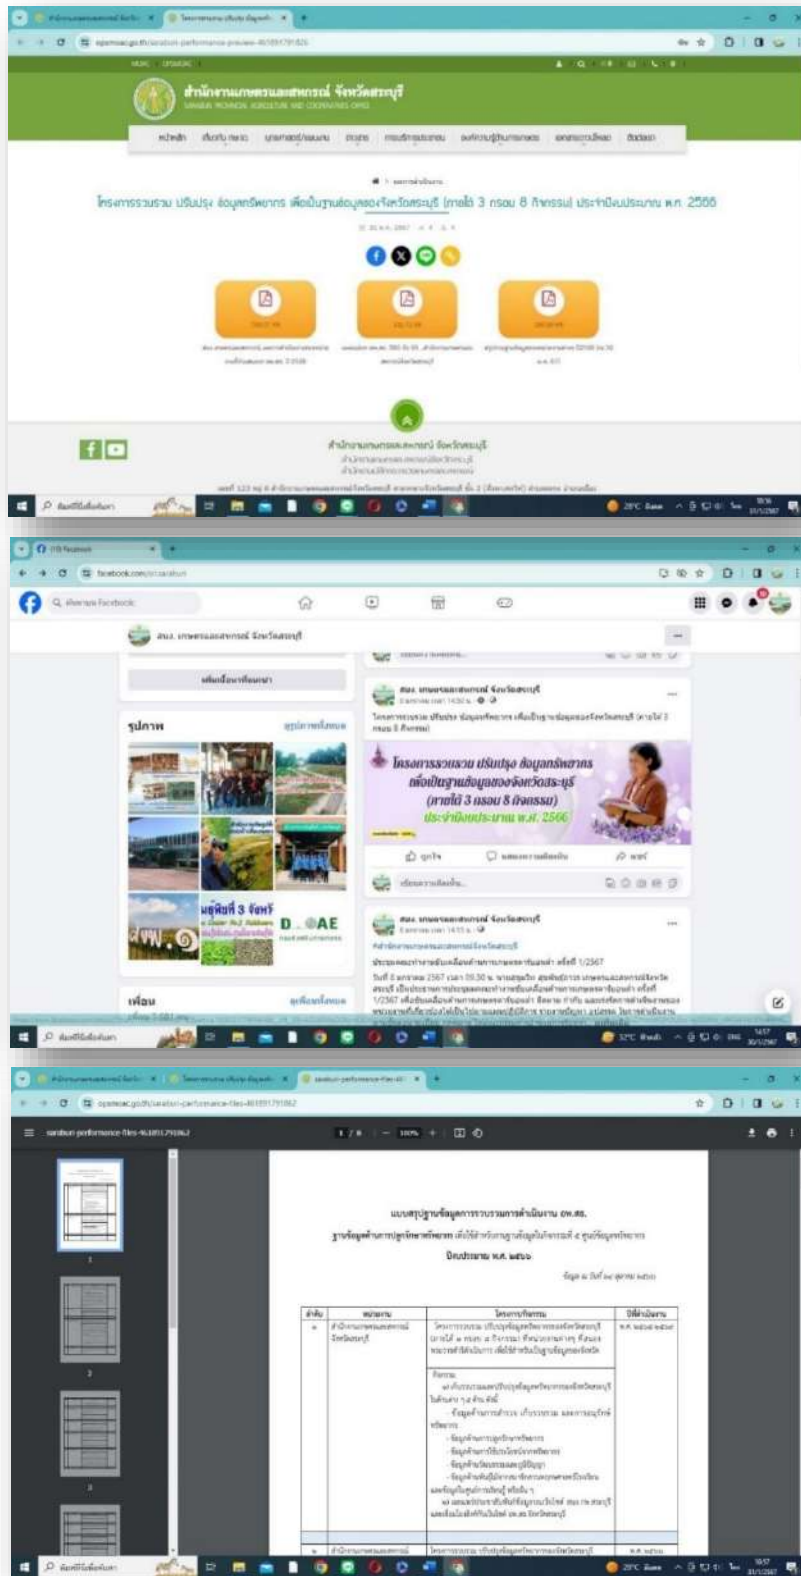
สำนักงานเกษตรและสหกรณ์ จังหวัดสระบุรี

SARABURI PROVINCIAL AGRICULTURE AND COOPERATIVES OFFICE

หน้าหลัก

โครงการรวบรวม ปรับปรุง ข้อมูลทรัพยากร เพื่อเป็นฐานข้อมูลของจังหวัดสระบุรี (ภายใต้ 3 กรอบ 8 กิจกรรม) ประจำปีงบประมาณ พ.ศ. 2566

สำนักงานเกษตรและสหกรณ์ จังหวัดสระบุรี

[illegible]

facebook.com

สนง. เกษตรและสหกรณ์ จังหวัดสระบุรี

รูปภาพ

เพื่อน

สนง. เกษตรและสหกรณ์ จังหวัดสระบุรี

โครงการรวบรวม ปรับปรุง ข้อมูลทรัพยากร เพื่อเป็นฐานข้อมูลของจังหวัดสระบุรี (ภายใต้ 3 กรอบ 8 กิจกรรม) ประจำปีงบประมาณ พ.ศ. 2566

ถูกใจ

แสดงความคิดเห็น

แชร์

สนง. เกษตรและสหกรณ์ จังหวัดสระบุรี

ประชุมคณะทำงานขับเคลื่อนด้านการเกษตรระดับจังหวัด ครั้งที่ 1/2567

D_AE

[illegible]

saraburi-performance-files

แบบสรุปฐานข้อมูลการรวบรวมการดำเนินงาน อพ.สธ.

ฐานข้อมูลด้านการปฏิบัติงานทรัพยากร

ปีงบประมาณ พ.ศ. ๒๕๖๖

| ลำดับ | หน่วยงาน | โครงการ/กิจกรรม | ปีที่ดำเนินงาน |
|---|---|---|---|
| ๑ | สำนักงานเกษตรและสหกรณ์จังหวัดสระบุรี | โครงการรวบรวม ปรับปรุงข้อมูลทรัพยากรของจังหวัดสระบุรี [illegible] | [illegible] |
| ๒ | สำนักงานเกษตรและสหกรณ์ | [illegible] | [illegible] |